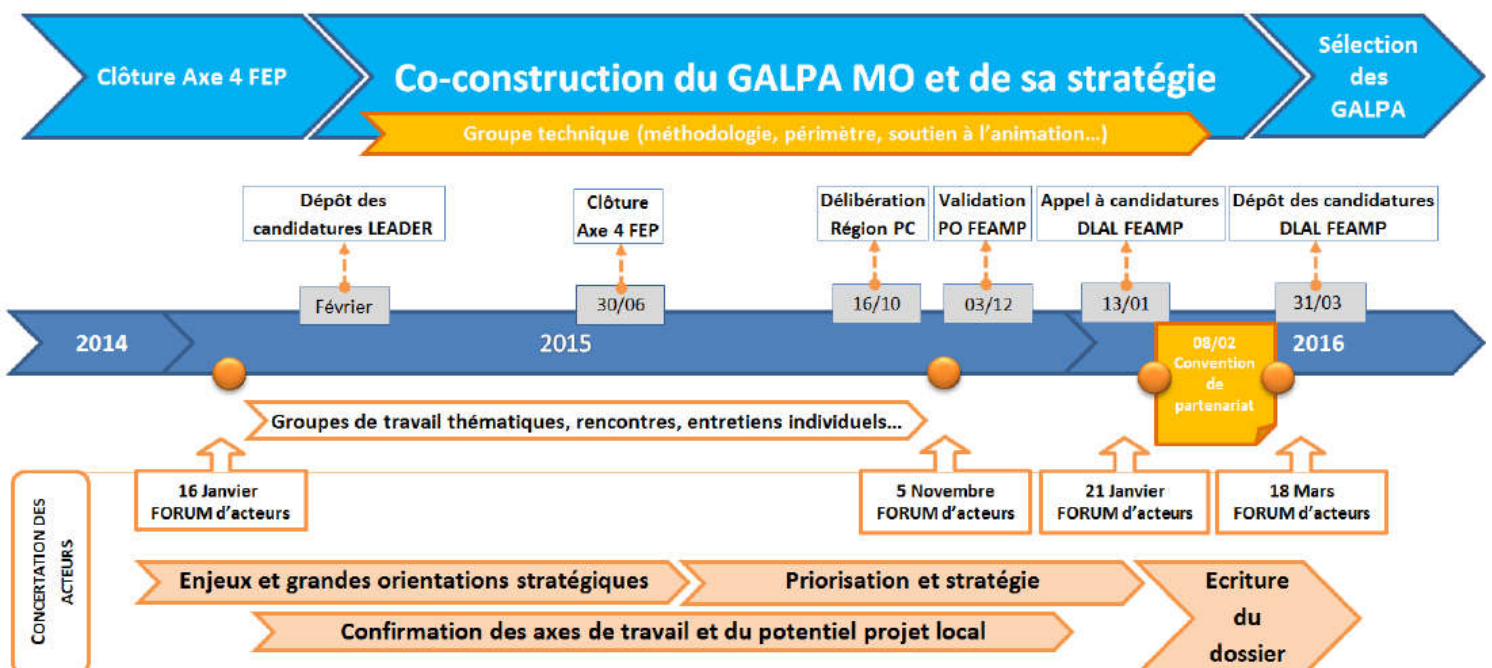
Clôture Axe 4 FEP

Co-construction du GALPA MO et de sa stratégie

Sélection des GALPA

Groupe technique (méthodologie, périmètre, soutien à l'animation…)

Dépôt des candidatures LEADER

Clôture Axe 4 FEP

Délibération Région PC

Validation PO FEAMP

Appel à candidatures DLAL FEAMP

Dépôt des candidatures DLAL FEAMP

Février

30/06

16/10

03/12

13/01

31/03

2014

2015

08/02 Convention de partenariat

2016

Groupes de travail thématiques, rencontres, entretiens individuels…

CONCERTATION DES ACTEURS

16 Janvier FORUM d'acteurs

5 Novembre FORUM d'acteurs

21 Janvier FORUM d'acteurs

18 Mars FORUM d'acteurs

Enjeux et grandes orientations stratégiques

Priorisation et stratégie

Ecriture du dossier

Confirmation des axes de travail et du potentiel projet local